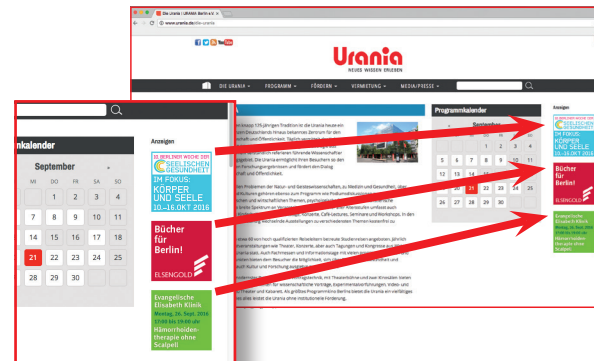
Die Urania | URANIA Berlin e.V.
www.urania.de/die-urania

Urania
NEUES WISSEN ERLEBEN

DIE URANIA · PROGRAMM · FÖRDERN · VERMIETUNG · MEDIA/PRESSE

Programmkalender
September

Anzeigen

nkalender

September

MI DO FR SA SO
1 2 3 4
7 8 9 10 11
14 15 16 17 18
21 22 23 24 25
28 29 30

Anzeigen

III. BERLINER WOCHE DER SEELISCHEN GESUNDHEIT
IM FOKUS: KÖRPER UND SEELE
10.–16. OKT 2016

Bücher für Berlin!
ELSENGOLD

Evangelische Elisabeth Klinik
Montag, 26. Sept. 2016
17:00 bis 19:00 Uhr
Hämorrhoiden-therapie ohne Skalpell